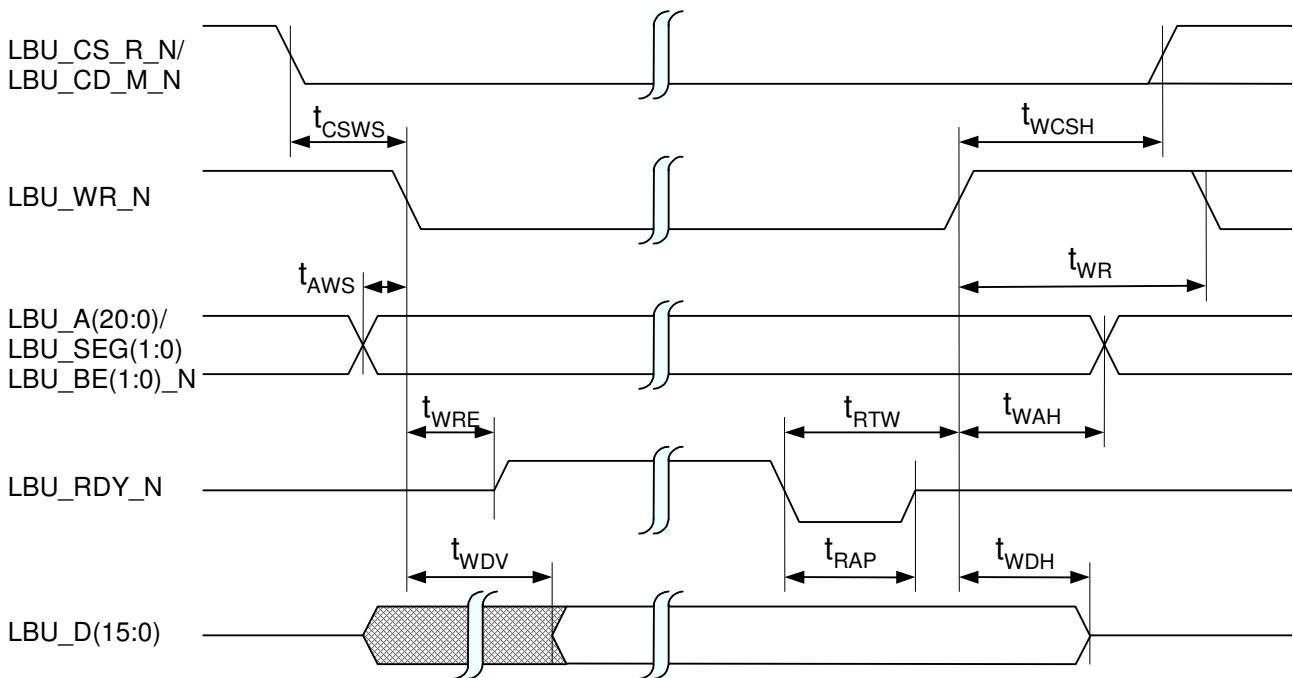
LBU_CS_R_N/
LBU_CD_M_N

$t_{CSWS}$

$t_{WCSH}$

LBU_WR_N

$t_{AWS}$

$t_{WR}$

LBU_A(20:0)/
LBU_SEG(1:0)
LBU_BE(1:0)_N

$t_{WRE}$

$t_{RTW}$

$t_{WAH}$

LBU_RDY_N

$t_{WDV}$

$t_{RAP}$

$t_{WDH}$

LBU_D(15:0)